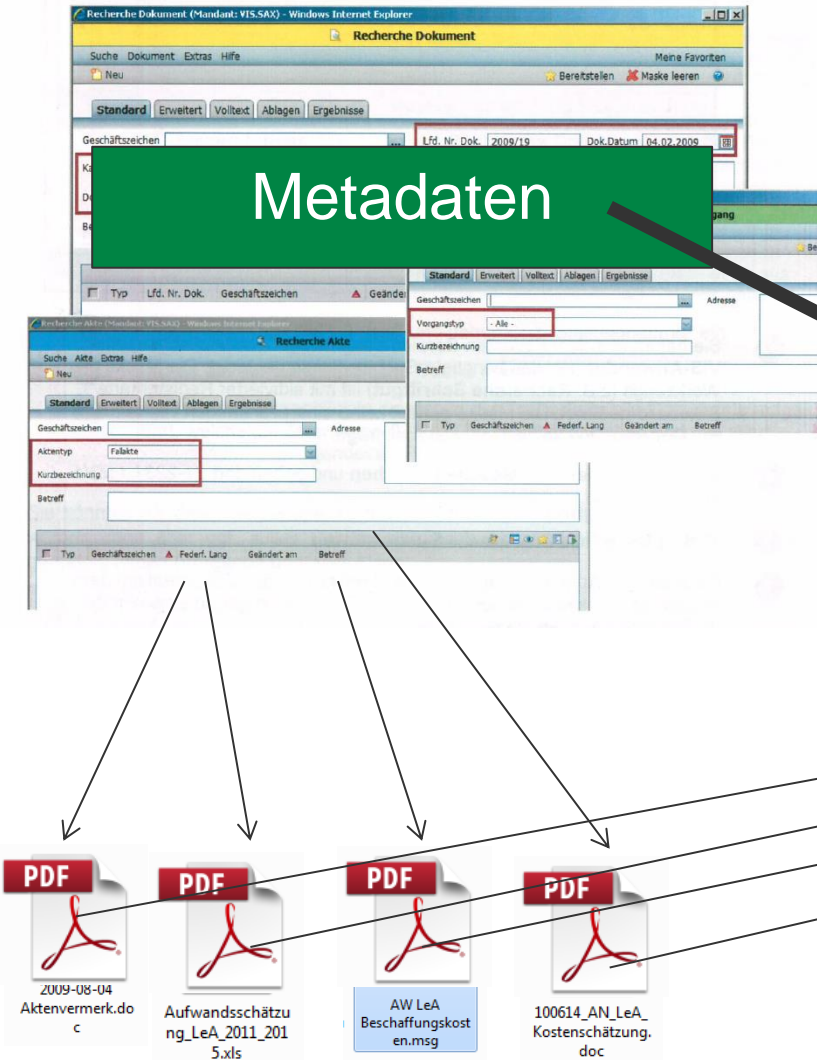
Recherche Dokument (Mandant: VIS.SAX) - Windows Internet Explorer

Recherche Dokument

Suche Dokument Extras Hilfe

Meine Favoriten

Neu

Bereitstellen Maske leeren

Standard Erweitert Volltext Ablagen Ergebnisse

Geschäftszeichen

Lfd. Nr. Dok. 2009/19 Dok.Datum 04.02.2009

Metadaten

Typ Lfd. Nr. Dok. Geschäftszeichen Geänder

Vorgang

Standard Erweitert Volltext Ablagen Ergebnisse

Geschäftszeichen

Adresse

Vorgangstyp - Alle -

Kurzbezeichnung

Betreff

Typ Geschäftszeichen Federf. Lang Geändert am Betreff

Recherche Akte (Mandant: VIS.SAX) - Windows Internet Explorer

Recherche Akte

Suche Akte Extras Hilfe

Neu

Standard Erweitert Volltext Ablagen Ergebnisse

Geschäftszeichen

Adresse

Aktentyp Fallakte

Kurzbezeichnung

Betreff

Typ Geschäftszeichen Federf. Lang Geändert am Betreff

PDF
2009-08-04 Aktenvermerk.doc

PDF
Aufwandsschätzung_LeA_2011_2015.xls

PDF
AW LeA Beschaffungskosten.msg

PDF
100614_AN_LeA_Kostenschätzung.doc